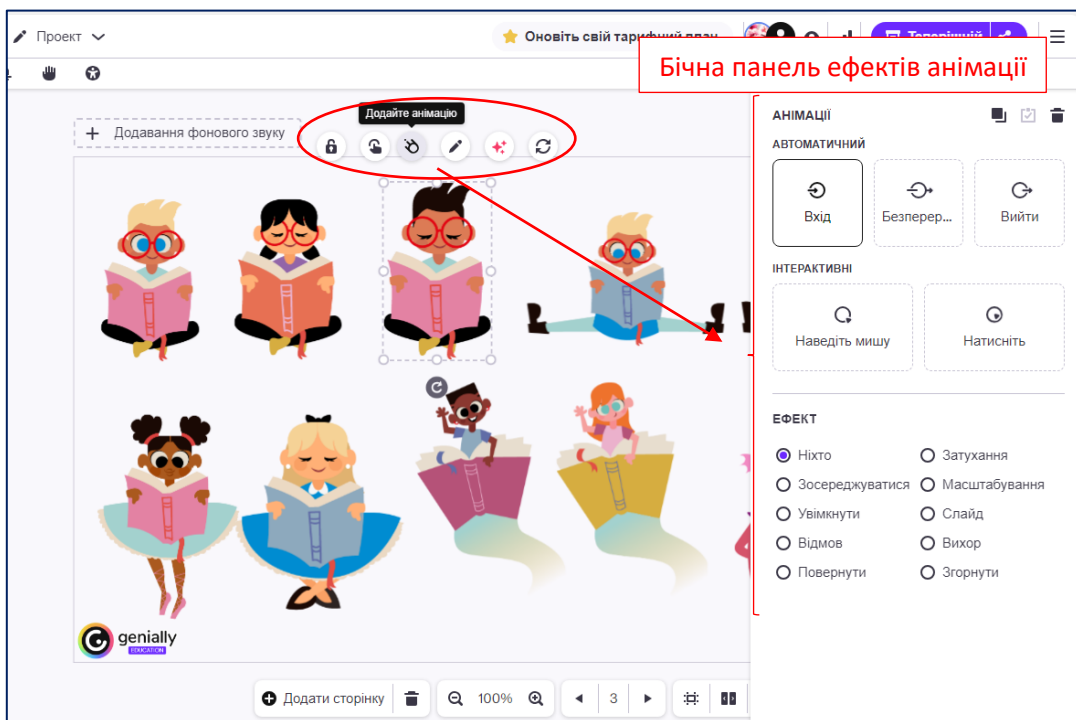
Проект

Оновіть свій тарифний план

Бічна панель ефектів анімації

Додайте анімацію

Додавання фонового звуку

АНІМАЦІЇ

АВТОМАТИЧНИЙ

Вхід

Безперер...

Вийти

ІНТЕРАКТИВНІ

Наведіть мишу

Натисніть

ЕФЕКТ

Ніхто

Затухання

Зосереджуватися

Масштабування

Увімкнути

Слайд

Відмов

Вихор

Повернути

Згорнути

genially
EDUCATION

Додати сторінку

100%

3